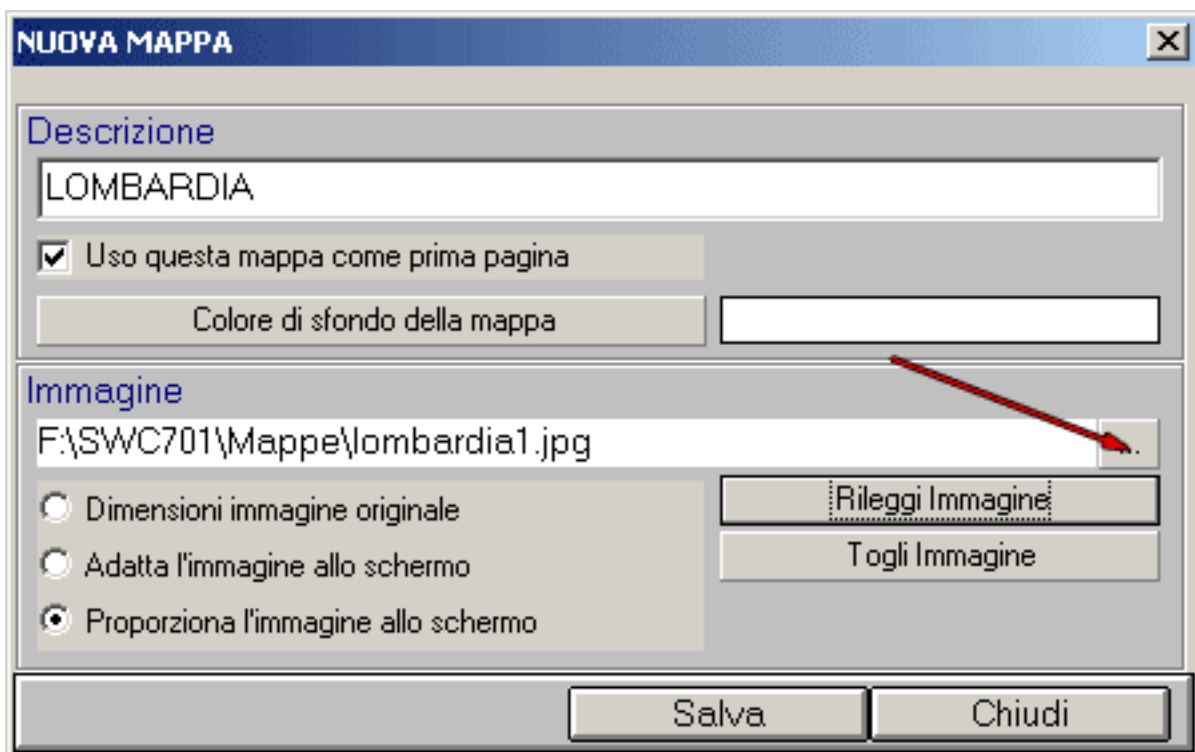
NUOVA MAPPA

Descrizione

LOMBARDIA

Uso questa mappa come prima pagina

Colore di sfondo della mappa

Immagine

F:\SWC701\Mappe\lombardia1.jpg

...

Dimensioni immagine originale

Adatta l'immagine allo schermo

Proporziona l'immagine allo schermo

Rileggi Immagine

Togli Immagine

Salva

Chiudi